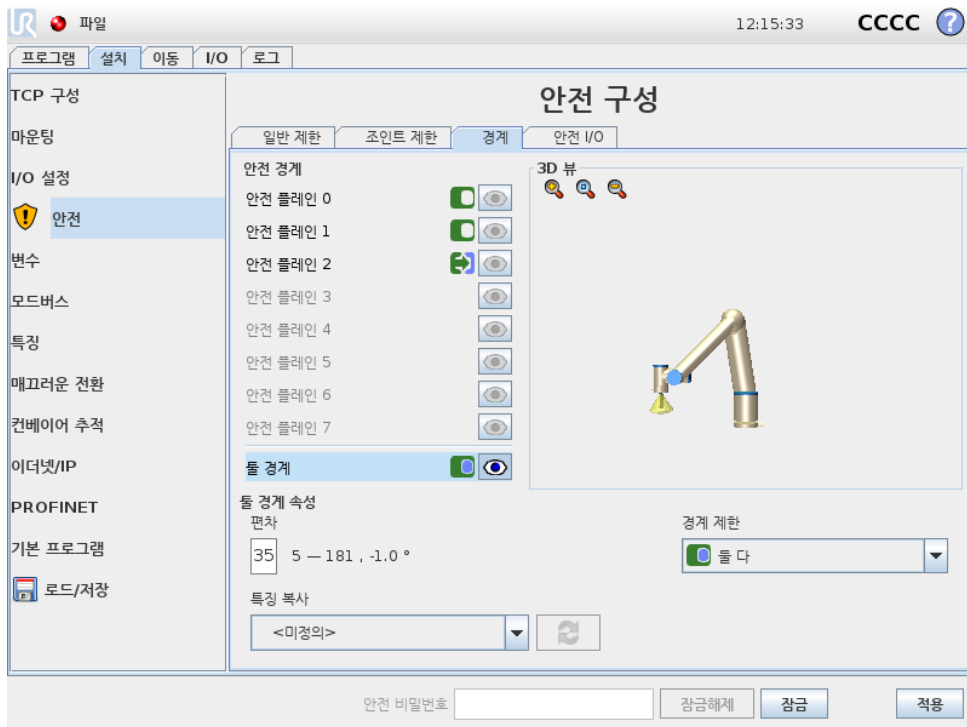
파일

12:15:33 CCCC ?

프로그램 설치 이동 I/O 로그

TCP 구성
마운팅
I/O 설정
안전
변수
모드버스
특징
매끄러운 전환
컨베이어 추적
이더넷/IP
PROFINET
기본 프로그램
로드/저장

안전 구성

일반 제한 조인트 제한 경계 안전 I/O

안전 경계
안전 플레인 0
안전 플레인 1
안전 플레인 2
안전 플레인 3
안전 플레인 4
안전 플레인 5
안전 플레인 6
안전 플레인 7
툴 경계

3D 뷰

툴 경계 속성
편차
35 5 — 181 , -1.0 °

경계 제한
둘 다

특징 복사
<미정의>

안전 비밀번호 잠금해제 잠금 적용